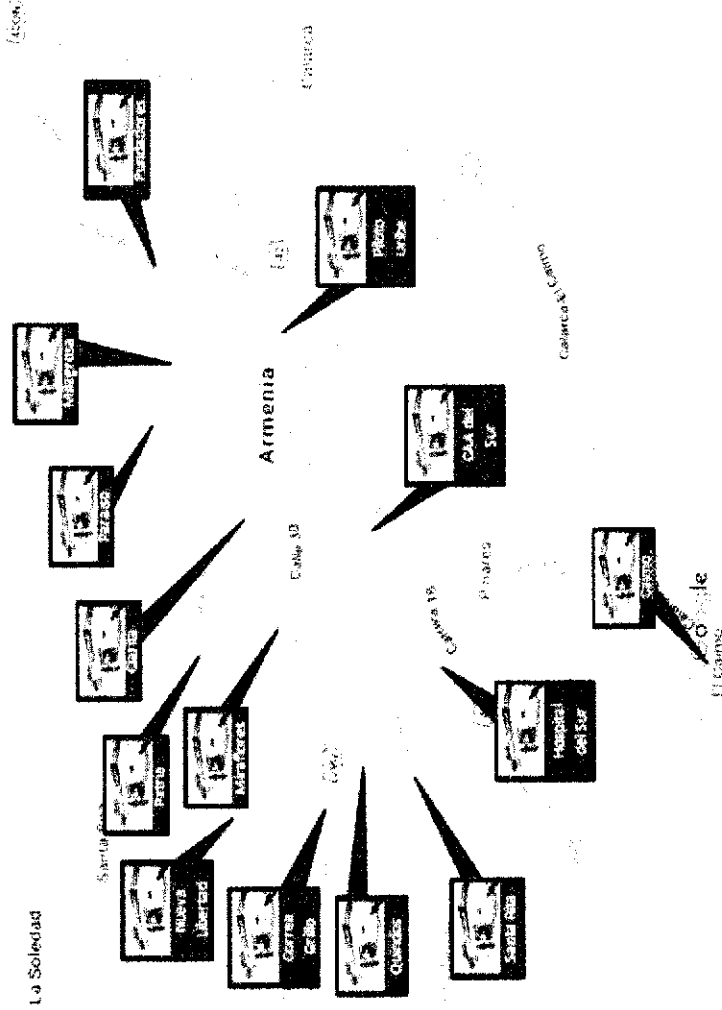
La Soledad

Armenia

Calle 30

Carrera 19

Calarca El Caimo

Calarca

Nueva Libertad

Correal Calle

Quindio

Santa Rosa

Pinares

Marañones

Parque

Hospital del Sur

CAA del Sur

Plaza Bolivar

Gobernacion

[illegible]

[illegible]

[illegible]

El Caimo

Google